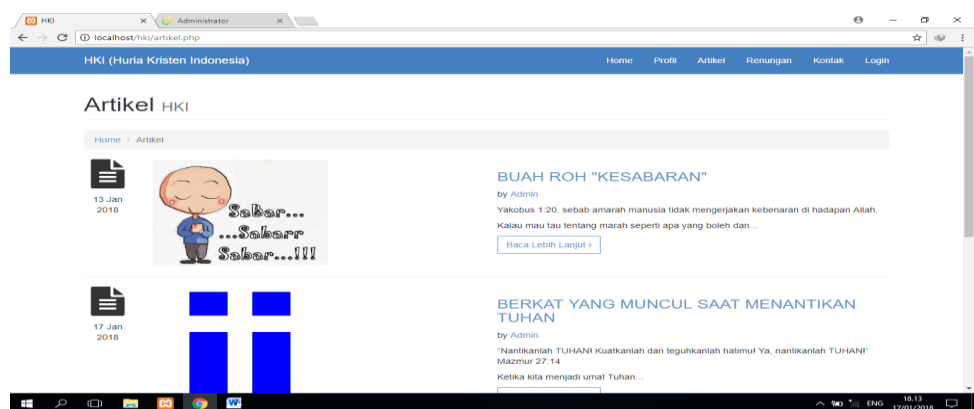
HKI
Administrator
localhost/hki/artikel.php

HKI (Huria Kristen Indonesia)
Home
Profil
Artikel
Renungan
Kontak
Login

Artikel HKI

Home / Artikel

13 Jan 2018

Sabar...
...Sabarr
Sabar...!!!

BUAH ROH "KESABARAN"

by Admin

Yakobus 1:20, sebab amarah manusia tidak mengerjakan kebenaran di hadapan Allah.

Kalau mau tau tentang marah seperti apa yang boleh dan...

Baca Lebih Lanjut ›

17 Jan 2018

BERKAT YANG MUNCUL SAAT MENANTIKAN TUHAN

by Admin

"Nantikanlah TUHAN! Kuatkanlah dan teguhkanlah hatimu! Ya, nantikanlah TUHAN!" Mazmur 27:14

Ketika kita menjadi umat Tuhan...

ENG
18.13
17/01/2018